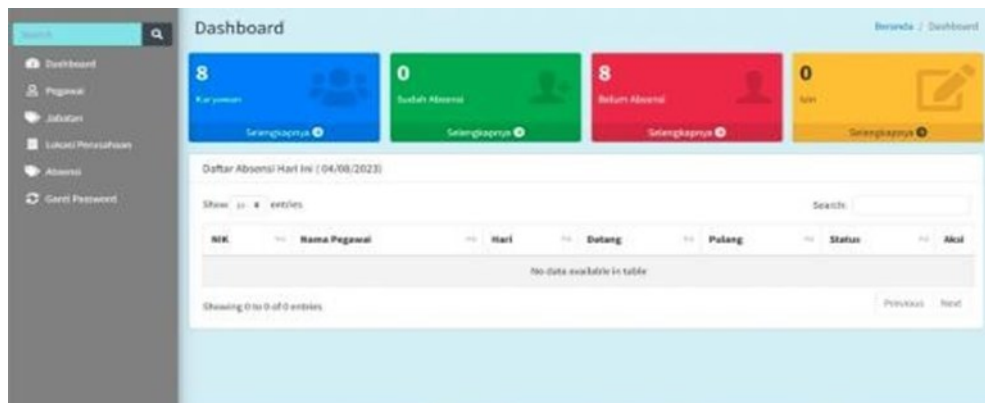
Search

Dashboard

Pegawai

Jabatan

Lokasi Perusahaan

Absensi

Ganti Password

Dashboard

Beranda / Dashboard

8
Karyawan
Selengkapnya

0
Sudah Absensi
Selengkapnya

8
Belum Absensi
Selengkapnya

0
Izin
Selengkapnya

Daftar Absensi Hari Ini ( 04/08/2023)

Show 10 entries

Search:

| NIK | Nama Pegawai | Hari | Datang | Pulang | Status | Aksi |
|---|---|---|---|---|---|---|
| No data available in table | | | | | | |

Showing 0 to 0 of 0 entries

Previous Next